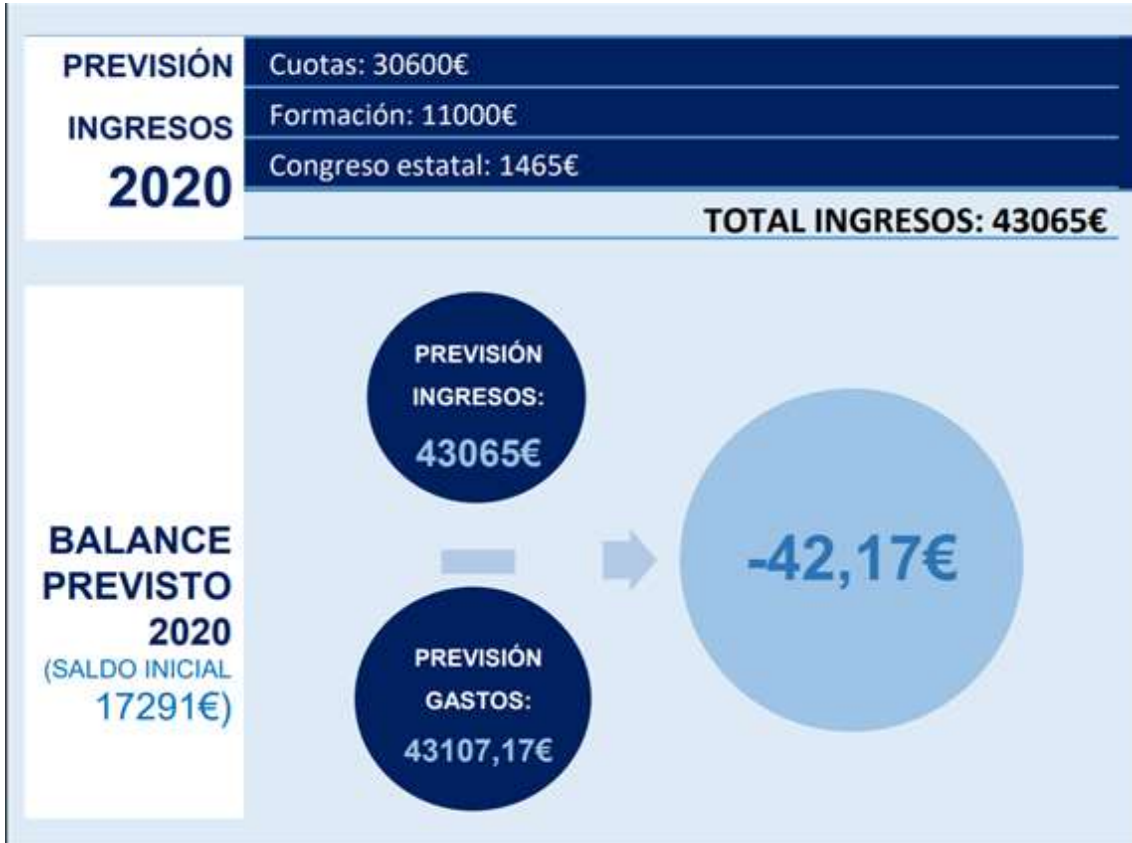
PREVISIÓN INGRESOS 2020

Cuotas: 30600€

Formación: 11000€

Congreso estatal: 1465€

TOTAL INGRESOS: 43065€

BALANCE PREVISTO 2020 (SALDO INICIAL 17291€)

PREVISIÓN INGRESOS: 43065€

PREVISIÓN GASTOS: 43107,17€

-42,17€